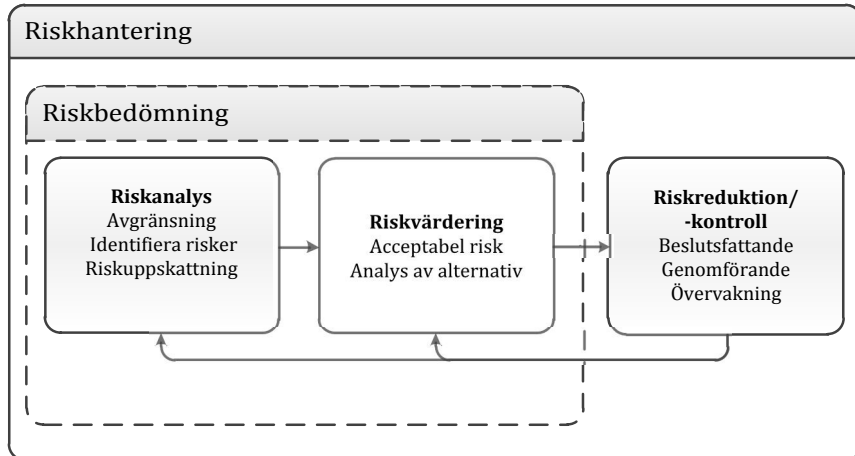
Riskhantering

Riskbedömning

**Riskanalys**
Avgränsning
Identifiera risker
Riskuppskattning

**Riskvärdering**
Acceptabel risk
Analys av alternativ

**Riskreduktion/ -kontroll**
Beslutsfattande
Genomförande
Övervakning